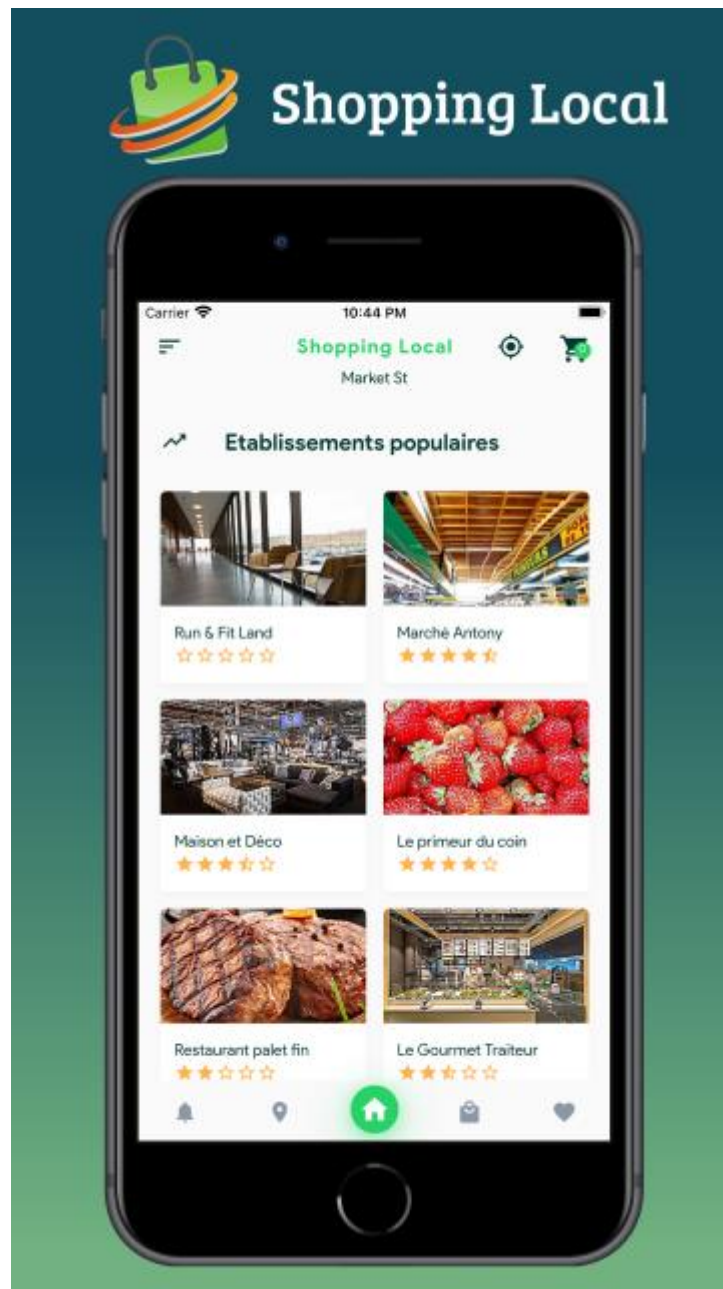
Shopping Local

Carrier
10:44 PM

Shopping Local
Market St

Etablissements populaires

Run & Fit Land
☆☆☆☆☆

Marché Antony
★★★★½

Maison et Déco
★★★½☆

Le primeur du coin
★★★★☆

Restaurant palet fin
★★☆☆☆

Le Gourmet Traiteur
★★½☆☆